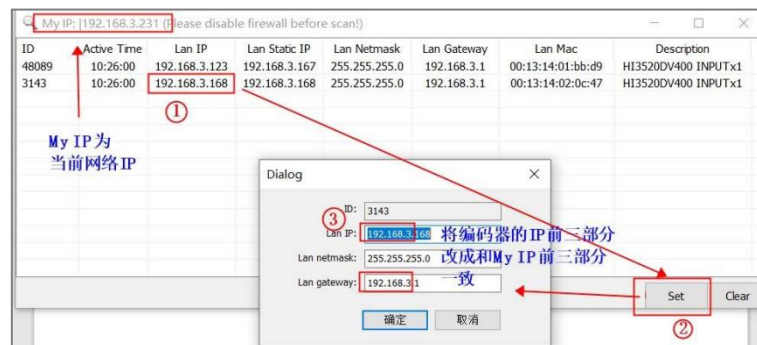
My IP: |192.168.3.231 (Please disable firewall before scan!)

| ID | Active Time | Lan IP | Lan Static IP | Lan Netmask | Lan Gateway | Lan Mac | Description |
|---|---|---|---|---|---|---|---|
| 48089 | 10:26:00 | 192.168.3.123 | 192.168.3.167 | 255.255.255.0 | 192.168.3.1 | 00:13:14:01:bb:d9 | HI3520DV400 INPUTx1 |
| 3143 | 10:26:00 | 192.168.3.168 | 192.168.3.168 | 255.255.255.0 | 192.168.3.1 | 00:13:14:02:0c:47 | HI3520DV400 INPUTx1 |

①

My IP为
当前网络IP

Dialog

ID: 3143
③
Lan IP: 192.168.3.168
将编码器的IP前三部分改成和My IP前三部分一致
Lan netmask: 255.255.255.0
Lan gateway: 192.168.3.1

确定 取消

Set Clear
②